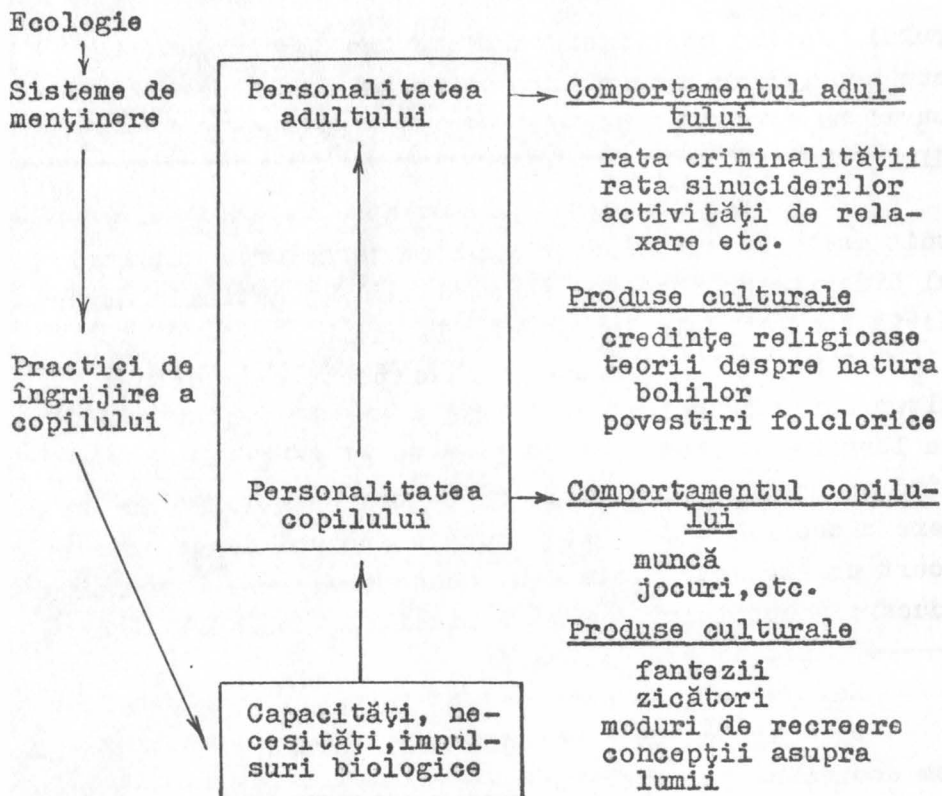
Fcologie

Sisteme de menţinere

Practici de îngrijire a copilului

Personalitatea adultului

Personalitatea copilului

Capacităţi, necesităţi,impulsuri biologice

Comportamentul adultului

rata criminalităţii
rata sinuciderilor
activităţi de relaxare etc.

Produse culturale

credinţe religioase
teorii despre natura bolilor
povestiri folclorice

Comportamentul copilului

muncă
jocuri,etc.

Produse culturale

fantezii
zicători
moduri de recreere
concepţii asupra lumii